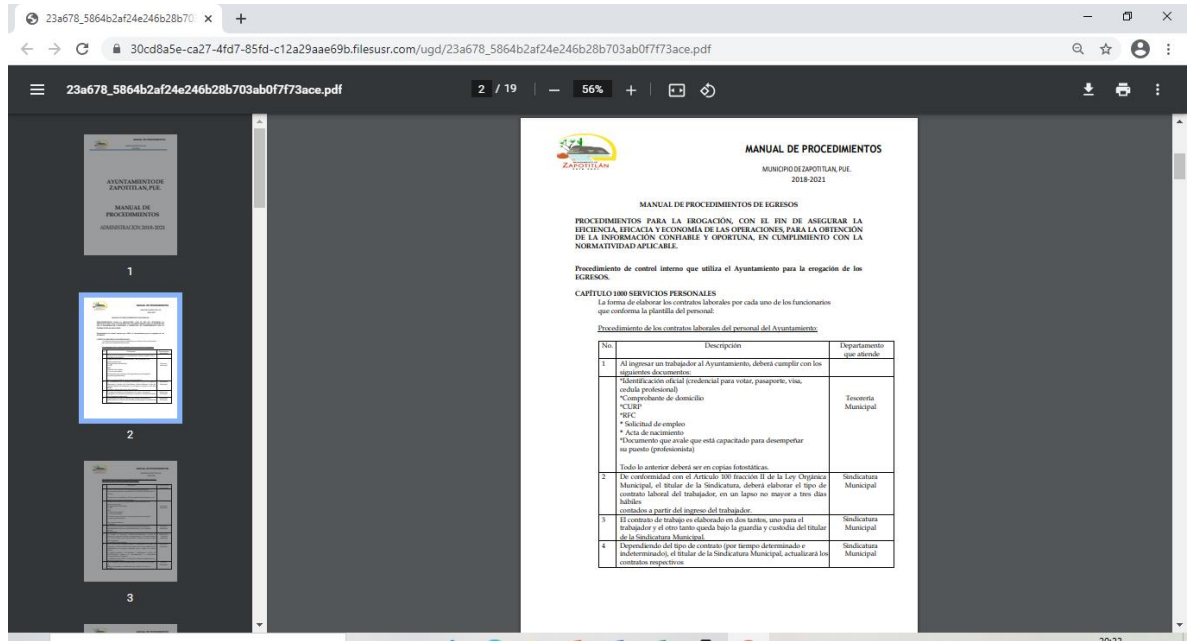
23a678_5864b2af24e246b28b70 ×

30cd8a5e-ca27-4fd7-85fd-c12a29aae69b.filesusr.com/ugd/23a678_5864b2af24e246b28b703ab0f7f73ace.pdf

23a678_5864b2af24e246b28b703ab0f7f73ace.pdf

2 / 19 | — 56% +

AYUNTAMIENTO DE ZAPOTITLAN, PUE.

MANUAL DE PROCEDIMIENTOS

ADMINISTRACION 2018-2021

1

2

3

ZAPOTITLAN

MANUAL DE PROCEDIMIENTOS

MUNICIPIO DE ZAPOTITLAN, PUE.
2018-2021

MANUAL DE PROCEDIMIENTOS DE EGRESOS

PROCEDIMIENTOS PARA LA EROGACIÓN, CON EL FIN DE ASEGURAR LA EFICIENCIA, EFICACIA Y ECONOMÍA DE LAS OPERACIONES, PARA LA OBTENCIÓN DE LA INFORMACIÓN CONFIABLE Y OPORTUNA, EN CUMPLIMIENTO CON LA NORMATIVIDAD APLICABLE.

Procedimiento de control interno que utiliza el Ayuntamiento para la erogación de los EGRESOS.

CAPÍTULO 1000 SERVICIOS PERSONALES
La forma de elaborar los contratos laborales por cada uno de los funcionarios que conforma la plantilla del personal:

Procedimiento de los contratos laborales del personal del Ayuntamiento:

| No. | Descripción | Departamento que atiende |
|---|---|---|
| 1 | Al ingresar un trabajador al Ayuntamiento, deberá cumplir con los siguientes documentos: | |
| | *Identificación oficial (credencial para votar, pasaporte, visa, cedula profesional) *Comprobante de domicilio *CURP *RFC * Solicitud de empleo * Acta de nacimiento *Documento que avale que está capacitado para desempeñar su puesto (profesionista) Todo lo anterior deberá ser en copias fotostáticas. | Tesorería Municipal |
| 2 | De conformidad con el Artículo 100 fracción II de la Ley Orgánica Municipal, el titular de la Sindicatura, deberá elaborar el tipo de contrato laboral del trabajador, en un lapso no mayor a tres días hábiles contados a partir del ingreso del trabajador. | Sindicatura Municipal |
| 3 | El contrato de trabajo es elaborado en dos tantos, uno para el trabajador y el otro tanto queda bajo la guardia y custodia del titular de la Sindicatura Municipal. | Sindicatura Municipal |
| 4 | Dependiendo del tipo de contrato (por tiempo determinado e indeterminado), el titular de la Sindicatura Municipal, actualizará los contratos respectivos | Sindicatura Municipal |